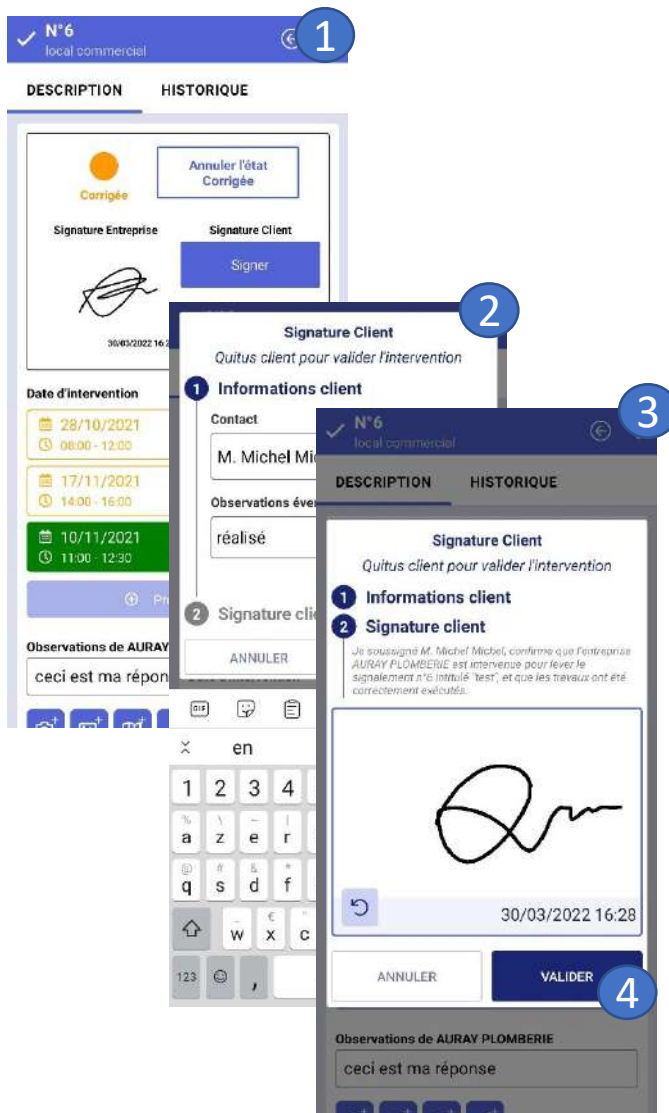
N°6
local commercial

1

DESCRIPTION HISTORIQUE

Corrigée

Annuler l'état Corrigée

Signature Entreprise

Signature Client

Signer

30/03/2022 16:2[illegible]

Date d'intervention

28/10/2021
08:00 - 12:00

17/11/2021
14:00 - 16:00

10/11/2021
11:00 - 12:30

Pr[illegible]

Observations de AURAY

ceci est ma répon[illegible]

2

Signature Client
Quitus client pour valider l'intervention

1 Informations client

Contact

M. Michel Mi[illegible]

Observations éve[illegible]

réalisé

2 Signature cli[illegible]

ANNULER

en

1 2 3 4
a z e r
q s d f
w x c
123 ,

3

N°6
local commercial

DESCRIPTION HISTORIQUE

Signature Client
Quitus client pour valider l'intervention

1 Informations client
2 Signature client

Je soussigné M. Michel Michel, confirme que l'entreprise AURAY PLOMBERIE est intervenue pour lever le signalement n°6 intitulé 'test', et que les travaux ont été correctement exécutés.

30/03/2022 16:28

ANNULER

VALIDER

4

Observations de AURAY PLOMBERIE

ceci est ma réponse